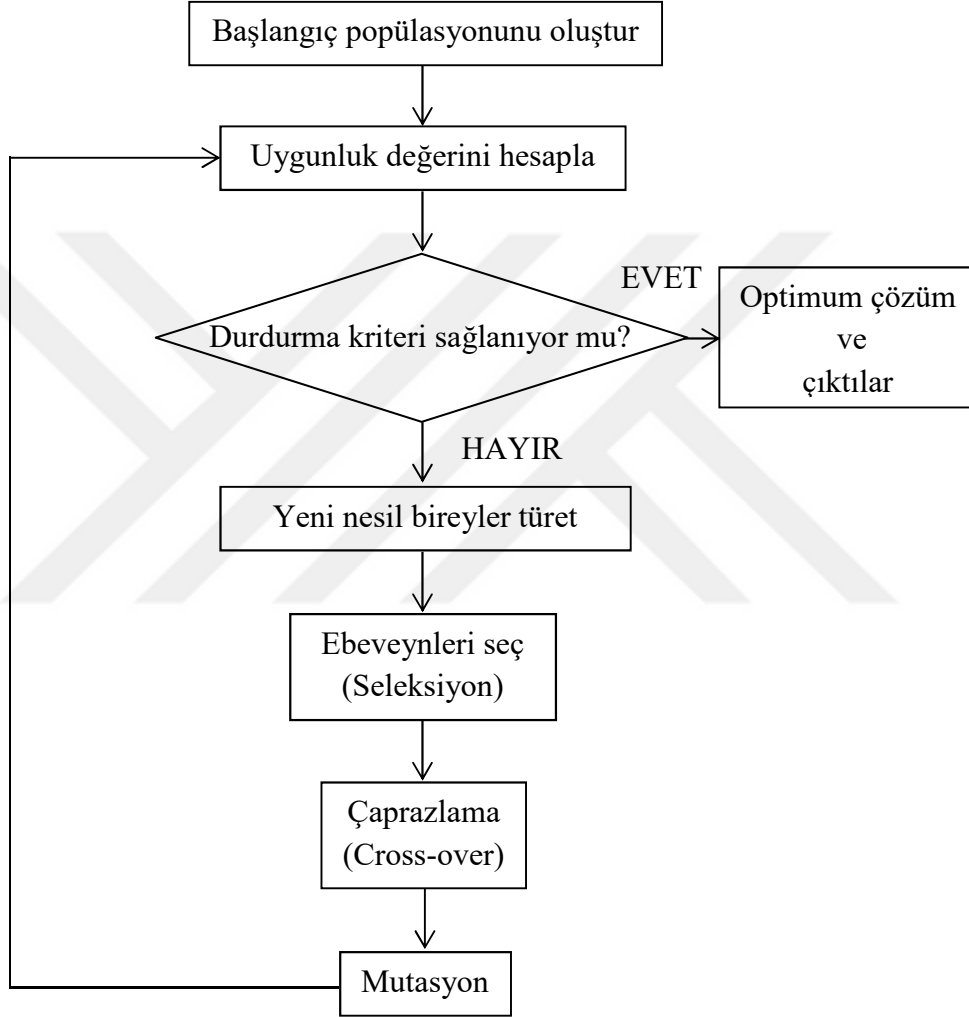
Başlangıç popülasyonunu oluştur

Uygunluk değerini hesapla

Durdurma kriteri sağlanıyor mu?

EVET

Optimum çözüm
ve
çıktılar

HAYIR

Yeni nesil bireyler türet

Ebeveynleri seç
(Seleksiyon)

Çaprazlama
(Cross-over)

Mutasyon